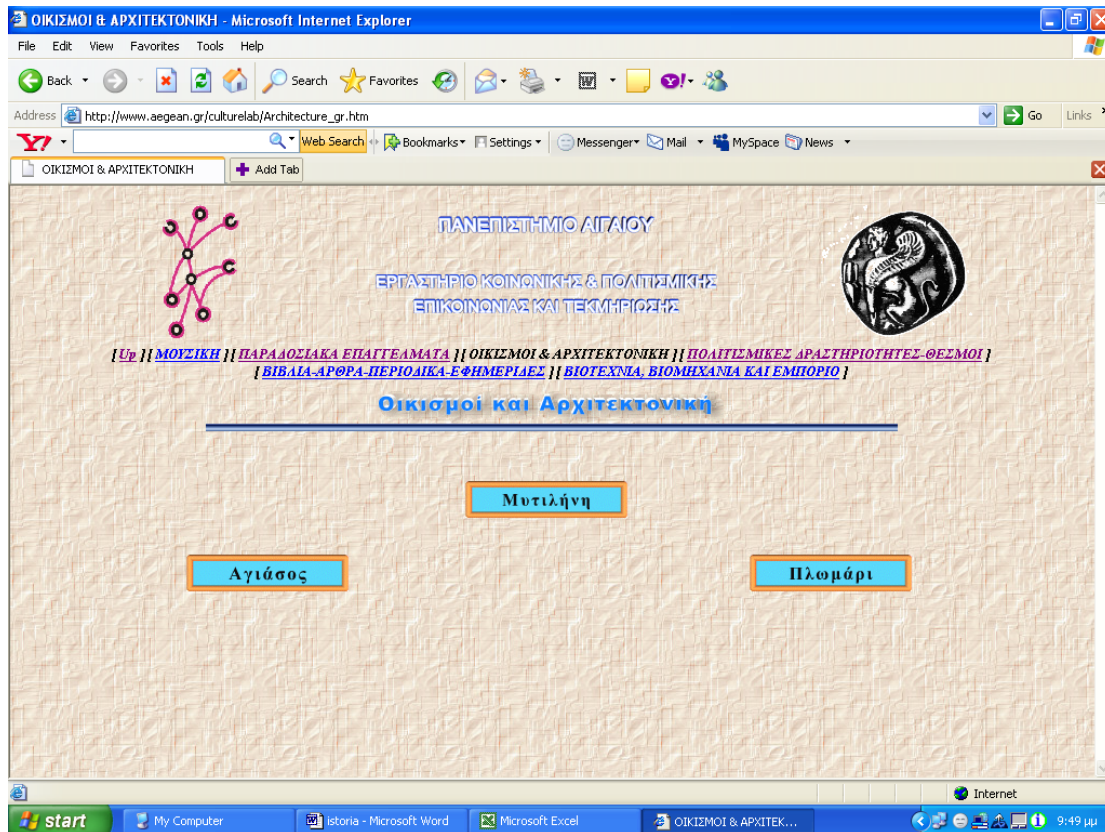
ΟΙΚΙΣΜΟΙ & ΑΡΧΙΤΕΚΤΟΝΙΚΗ - Microsoft Internet Explorer

File Edit View Favorites Tools Help

Back Search Favorites

Address http://www.aegean.gr/culturelab/Architecture_gr.htm Go Links

Y! Web Search Bookmarks Settings Messenger Mail MySpace News

ΟΙΚΙΣΜΟΙ & ΑΡΧΙΤΕΚΤΟΝΙΚΗ Add Tab

ΠΑΝΕΠΙΣΤΗΜΙΟ ΑΙΓΑΙΟΥ

ΕΡΓΑΣΤΗΡΙΟ ΚΟΙΝΩΝΙΚΗΣ & ΠΟΛΙΤΙΣΜΙΚΗΣ ΕΠΙΚΟΙΝΩΝΙΑΣ ΚΑΙ ΤΕΚΜΗΡΙΩΣΗΣ

[ Up ] [ ΜΟΥΣΙΚΗ ] [ ΠΑΡΑΔΟΣΙΑΚΑ ΕΠΑΓΓΕΛΜΑΤΑ ] [ ΟΙΚΙΣΜΟΙ & ΑΡΧΙΤΕΚΤΟΝΙΚΗ ] [ ΠΟΛΙΤΙΣΜΙΚΕΣ ΔΡΑΣΤΗΡΙΟΤΗΤΕΣ-ΘΕΣΜΟΙ ] [ ΒΙΒΛΙΑ-ΑΡΘΡΑ-ΠΕΡΙΟΔΙΚΑ-ΕΦΗΜΕΡΙΔΕΣ ] [ ΒΙΟΤΕΧΝΙΑ, ΒΙΟΜΗΧΑΝΙΑ ΚΑΙ ΕΜΠΟΡΙΟ ]

Οικισμοί και Αρχιτεκτονική

Μυτιλήνη

Αγιάσος

Πλωμάρι

Internet

start My Computer istoria - Microsoft Word Microsoft Excel ΟΙΚΙΣΜΟΙ & ΑΡΧΙΤΕΚ... 9:49 μμ